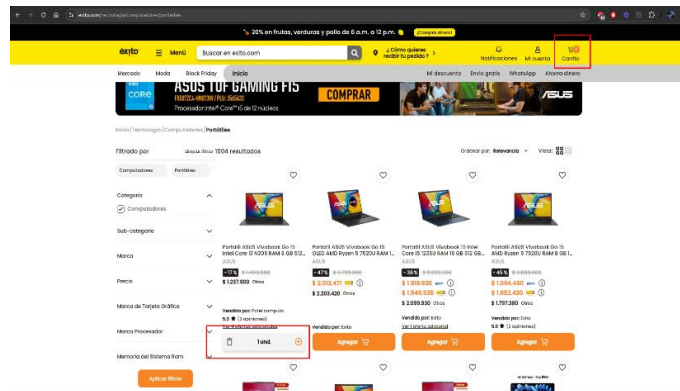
exito.com/tecnologia/computadores/portatiles

20% en frutas, verduras y pollo de 6 a.m. a 12 p.m. ¡Compra ahora!

éxito Menú Buscar en exito.com ¿Cómo quieres recibir tu pedido? Notificaciones Mi cuenta Carrito

Mercado Moda Black Friday Inicio Mi descuento Envío gratis Whatsapp Ahorra dinero

ASUS TUF GAMING F15 COMPRAR Procesador Intel® Core™ i5 de 12 núcleos

Inicio / Tecnología / Computadores / Portátiles

Portátiles

Filtrado por Borrar filtros 1004 resultados Ordenar por: Relevancia Vista:

Computadores Portátiles

Categoría
Computadores

Sub-categoría

Marca

Precio

Marca de Tarjeta Gráfica

Marca Procesador

Memoria del Sistema Ram

Aplicar filtros

Portátil ASUS Vivobook Go 15 Intel Core i3 N305 RAM 8 GB 512 GB...
ASUS
-17% $ 1.499.900
$ 1.237.900 Otros
Vendido por: Ebel computo
5.0 (2 opiniones)
Ver 1 oferta adicional
1 und.

Portátil ASUS Vivobook Go 15 OLED AMD Ryzen 5 7520U RAM 1...
ASUS
-47% $ 3.799.900
$ 2.013.471
$ 2.203.420 Otros
Vendido por: Éxito
Agregar

Portátil ASUS Vivobook 15 Intel Core i5 1235U RAM 16 GB 512 GB...
ASUS
-36% $ 3.099.900
$ 1.919.936
$ 1.949.936
$ 2.059.930 Otros
Vendido por: Éxito
Ver 1 oferta adicional
Agregar

Portátil ASUS Vivobook Go 15 AMD Ryzen 5 7520U RAM 8 GB 1...
ASUS
-45% $ 3.099.900
$ 1.694.450
$ 1.852.430
$ 1.797.380 Otros
Vendido por: Éxito
5.0 (3 opiniones)
Agregar